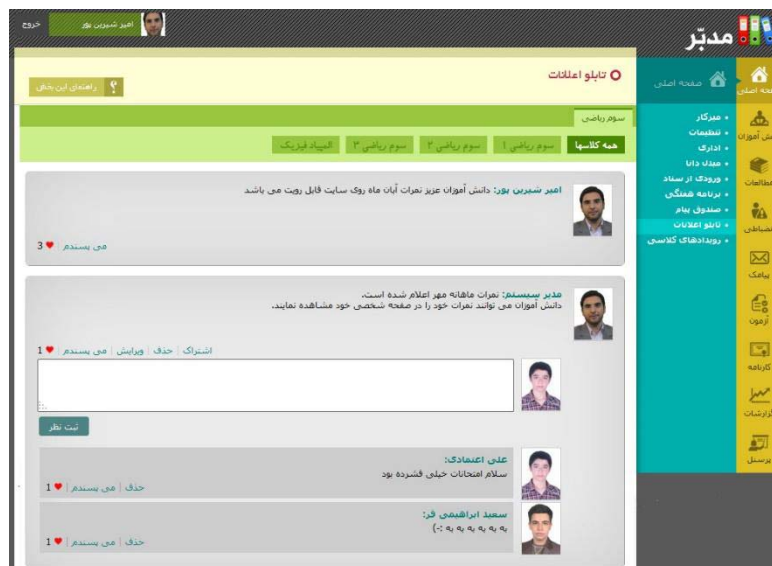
خروج
امیر شیرین پور
مدبّر

صفحه اصلی
صفحه اصلی
دانش آموزان
اطلاعات
انضباطی
پیامک
آزمون
کارنامه
گزارشات
پرسنل

• میزکار
• تنظیمات
• اداری
• مبدل داده
• ورودی از سناد
• برنامه هفتگی
• صندوق پیام
• تابلو اعلانات
• رویدادهای کلاسی

تابلو اعلانات
راهنمای این بخش

سوم ریاضی
همه کلاسها
سوم ریاضی ۱
سوم ریاضی ۲
سوم ریاضی ۳
المپیاد فیزیک

امیر شیرین پور: دانش آموزان عزیز نمرات آبان ماه روی سایت قابل رویت می باشد
می پسندم | 3

مدبر سیستم: نمرات ماهانه مهر اعلام شده است.
دانش آموزان می توانند نمرات خود را در صفحه شخصی خود مشاهده نمایند.
اشتراک | حذف | ویرایش | می پسندم | 1
ثبت نظر

علی اعتمادی:
سلام امتحانات خیلی فشرده بود
حذف | می پسندم | 1

سعید ابراهیمی فر:
به به به به به به :-)
حذف | می پسندم | 1